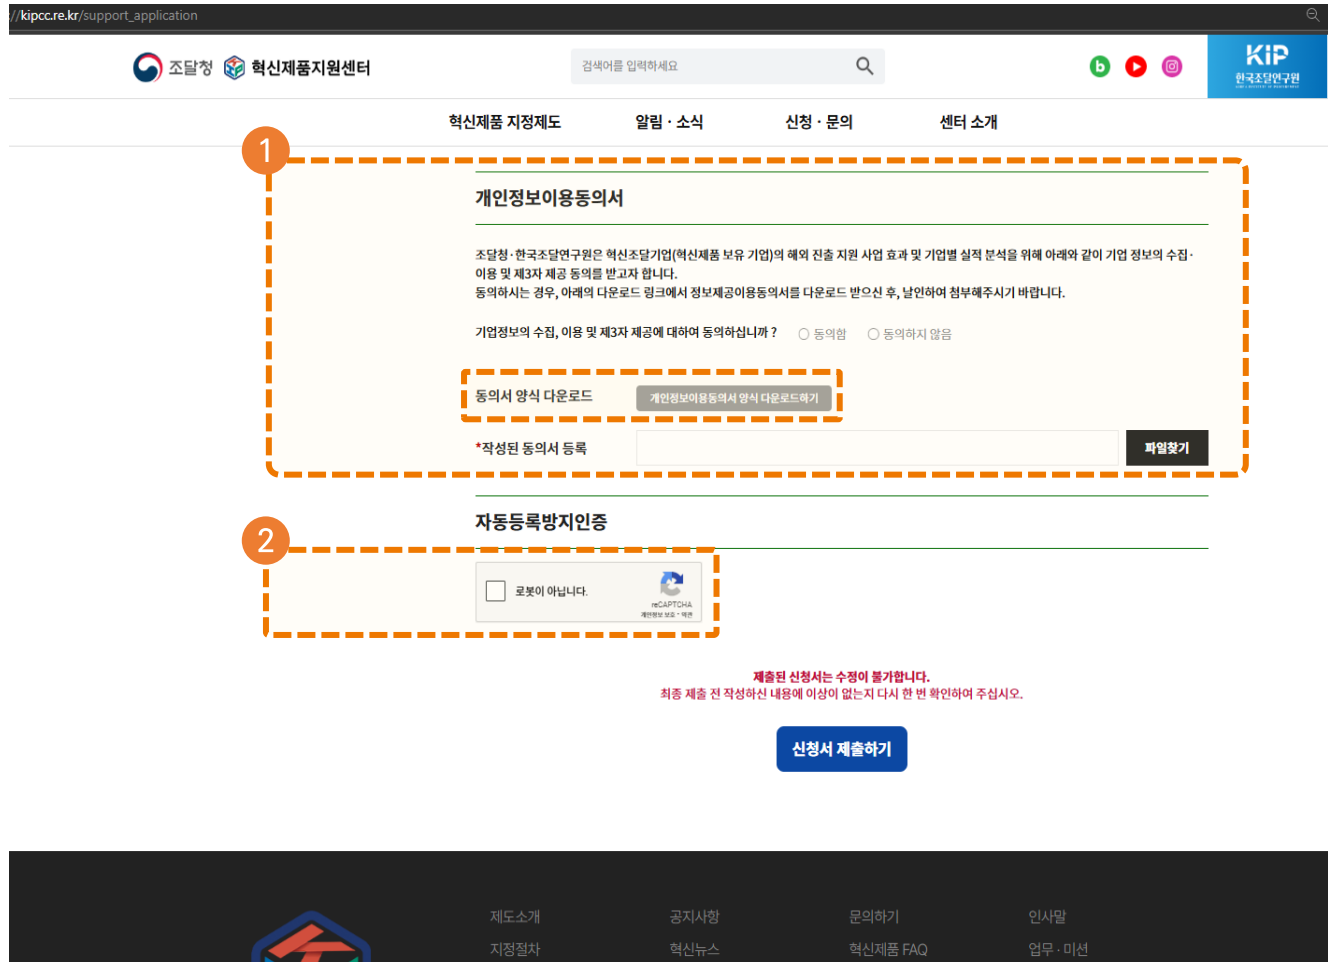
//kipcc.re.kr/support_application

조달청 혁신제품지원센터

검색어를 입력하세요

KIP
한국조달연구원

혁신제품 지정제도 알림 · 소식 신청 · 문의 센터 소개

1

개인정보이용동의서

조달청·한국조달연구원은 혁신조달기업(혁신제품 보유 기업)의 해외 진출 지원 사업 효과 및 기업별 실적 분석을 위해 아래와 같이 기업 정보의 수집·이용 및 제3자 제공 동의를 받고자 합니다.
동의하시는 경우, 아래의 다운로드 링크에서 정보제공이용동의서를 다운로드 받으신 후, 날인하여 첨부해주시기 바랍니다.

기업정보의 수집, 이용 및 제3자 제공에 대하여 동의하십니까 ? 동의함 동의하지 않음

동의서 양식 다운로드 개인정보이용동의서 양식 다운로드하기

*작성된 동의서 등록 파일찾기

자동등록방지인증

2

로봇이 아닙니다.
reCAPTCHA
개인정보 보호 - 약관

제출된 신청서는 수정이 불가합니다.
최종 제출 전 작성하신 내용에 이상이 없는지 다시 한 번 확인하여 주십시오.

신청서 제출하기

제도소개 공지사항 문의하기 인사말
지정절차 혁신뉴스 혁신제품 FAQ 업무 · 미션